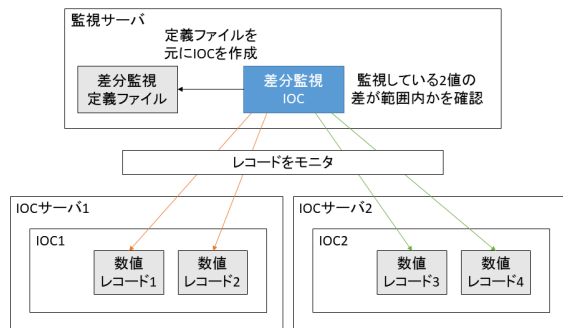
監視サーバ

定義ファイルを
元にIOCを作成

差分監視
定義ファイル

差分監視
IOC

監視している2値の
差が範囲内かを確認

レコードをモニタ

IOCサーバ1

IOC1

数値
レコード1

数値
レコード2

IOCサーバ2

IOC2

数値
レコード3

数値
レコード4